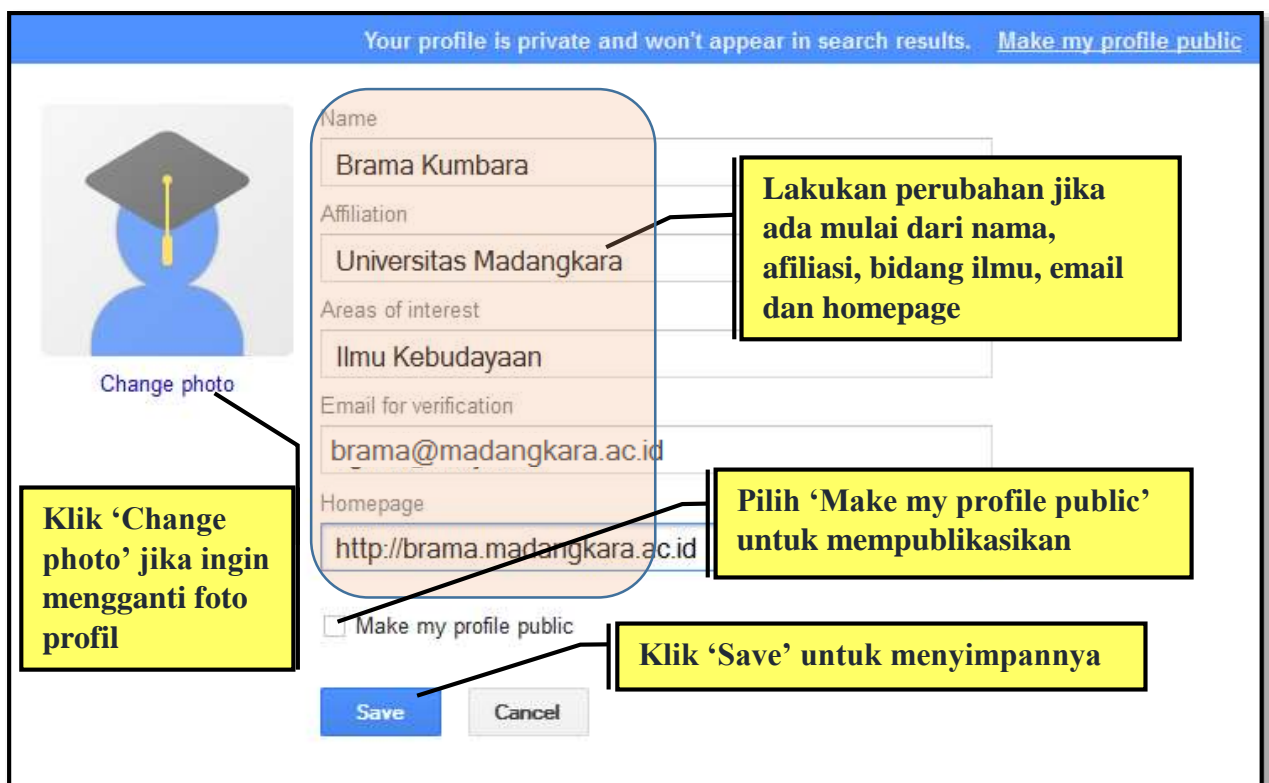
Your profile is private and won't appear in search results. Make my profile public

Change photo

Name
Brama Kumbara
Affiliation
Universitas Madangkara
Areas of interest
Ilmu Kebudayaan
Email for verification
brama@madangkara.ac.id
Homepage
http://brama.madangkara.ac.id

Make my profile public

Save
Cancel

Lakukan perubahan jika ada mulai dari nama, afiliasi, bidang ilmu, email dan homepage

Pilih 'Make my profile public' untuk mempublikasikan

Klik 'Change photo' jika ingin mengganti foto profil

Klik 'Save' untuk menyimpannya